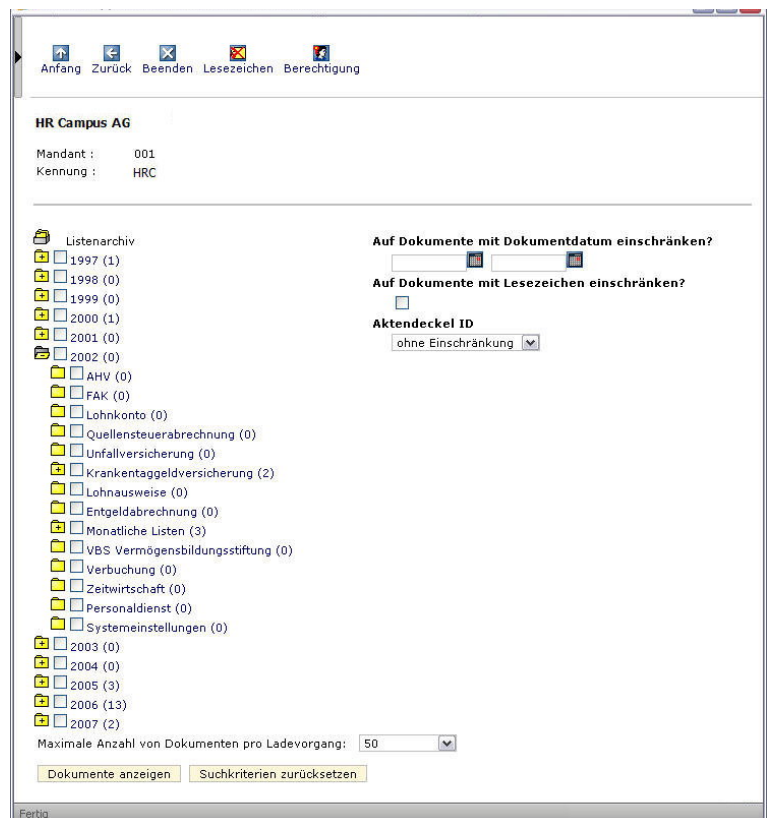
Anfang Zurück Beenden Lesezeichen Berechtigung

HR Campus AG

Mandant : 001
Kennung : HRC

Listenarchiv
1997 (1)
1998 (0)
1999 (0)
2000 (1)
2001 (0)
2002 (0)
AHV (0)
FAK (0)
Lohnkonto (0)
Quellensteuerabrechnung (0)
Unfallversicherung (0)
Krankentaggeldversicherung (2)
Lohnausweise (0)
Entgeldabrechnung (0)
Monatliche Listen (3)
VBS Vermögensbildungsstiftung (0)
Verbuchung (0)
Zeitwirtschaft (0)
Personaldienst (0)
Systemeinstellungen (0)
2003 (0)
2004 (0)
2005 (3)
2006 (13)
2007 (2)

Auf Dokumente mit Dokumentdatum einschränken?

Auf Dokumente mit Lesezeichen einschränken?

Aktendeckel ID
ohne Einschränkung

Maximale Anzahl von Dokumenten pro Ladevorgang: 50

Dokumente anzeigen Suchkriterien zurücksetzen

Fertig